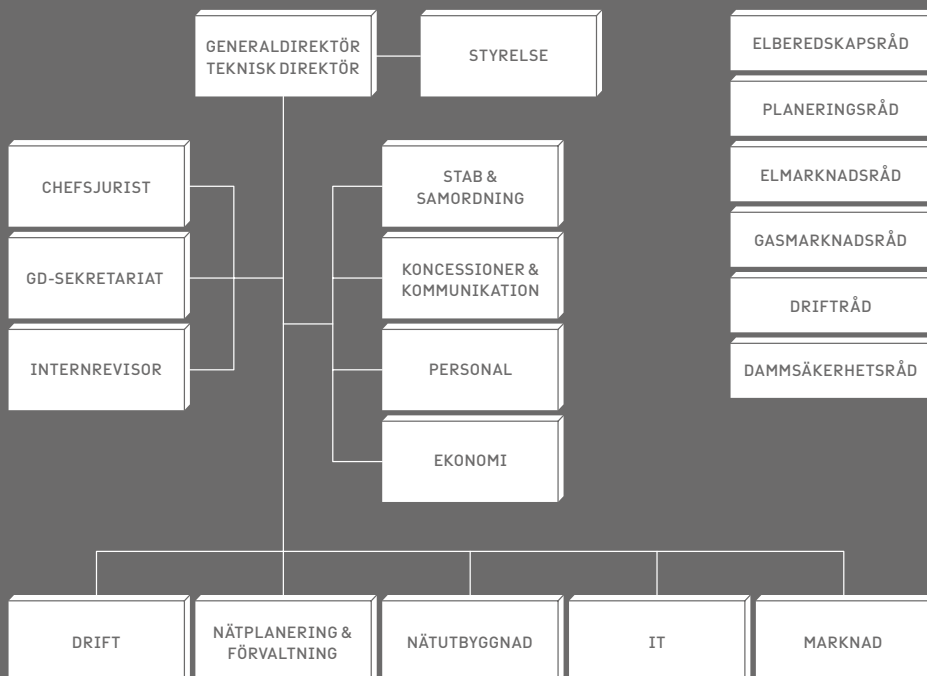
GENERALDIREKTÖR
TEKNISK DIREKTÖR

STYRELSE

ELBEREDSKAPSRÅD

PLANERINGSRÅD

ELMARKNADSRÅD

GASMARKNADSRÅD

DRIFTRÅD

DAMMSÄKERHETSRÅD

CHEFSJURIST

GD-SEKRETARIAT

INTERNREVISOR

STAB & SAMORDNING

KONCESSIONER & KOMMUNIKATION

PERSONAL

EKONOMI

DRIFT

NÄTPLANERING & FÖRVALTNING

NÄTUTBYGGNAD

IT

MARKNAD